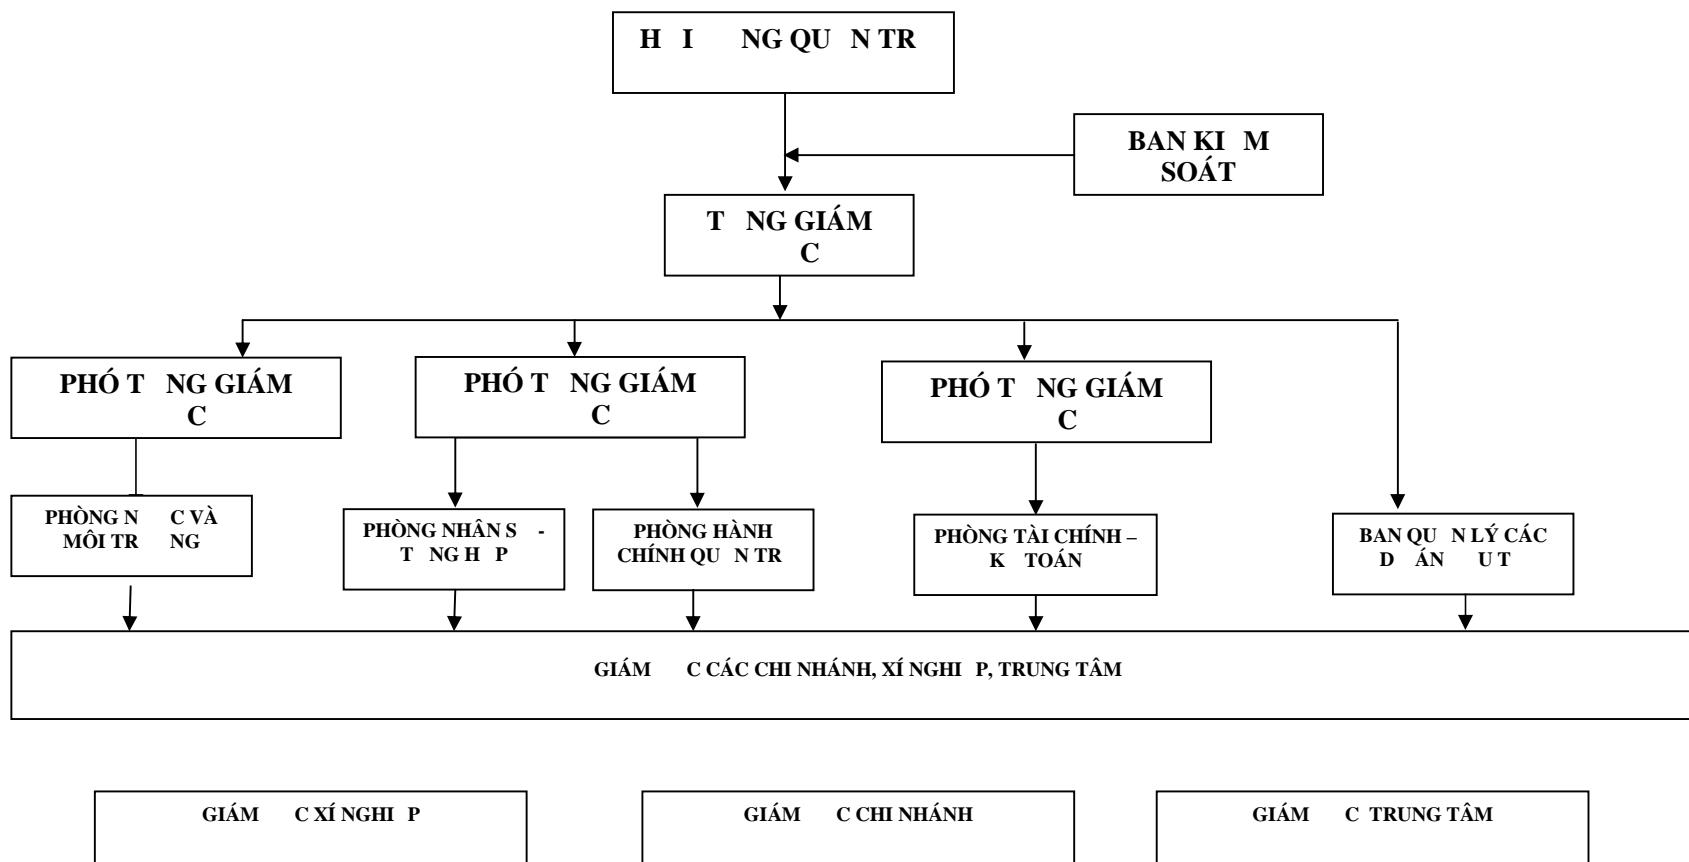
H I NG QU N TR

BAN KI M SOÁT

T NG GIÁM C

PHÓ T NG GIÁM C

PHÓ T NG GIÁM C

PHÓ T NG GIÁM C

PHÒNG N C VÀ MÔI TR NG

PHÒNG NHÂN S - T NG H P

PHÒNG HÀNH CHÍNH QU N TR

PHÒNG TÀI CHÍNH – K TOÁN

BAN QU N LÝ CÁC D ÁN U T

GIÁM C CÁC CHI NHÁNH, XÍ NGHI P, TRUNG TÂM

GIÁM C XÍ NGHI P

GIÁM C CHI NHÁNH

GIÁM C TRUNG TÂM